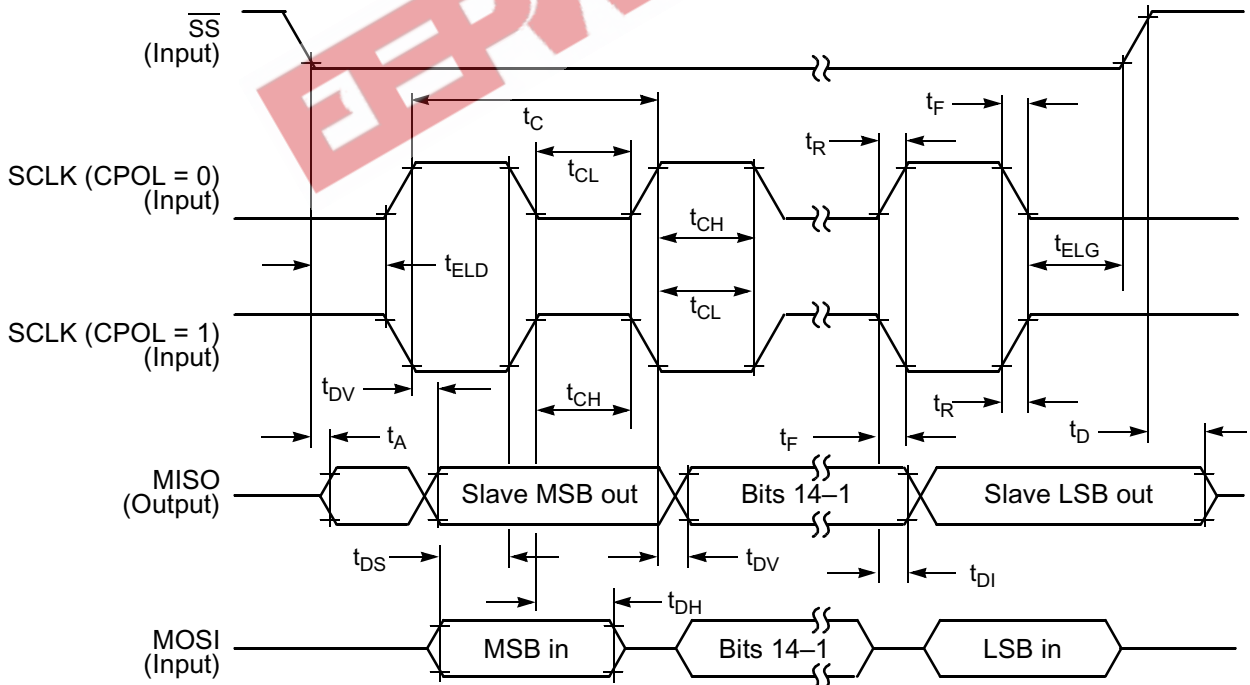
$\overline{SS}$
(Input)

$t_C$

$t_F$

$t_R$

$t_{CL}$

SCLK (CPOL = 0)
(Input)

$t_{CH}$

$t_{ELD}$

$t_{ELG}$

$t_{CL}$

SCLK (CPOL = 1)
(Input)

$t_{DV}$

$t_{CH}$

$t_R$

$t_A$

$t_F$

$t_D$

MISO
(Output)

Slave MSB out

Bits 14–1

Slave LSB out

$t_{DS}$

$t_{DV}$

$t_{DI}$

$t_{DH}$

MOSI
(Input)

MSB in

Bits 14–1

LSB in